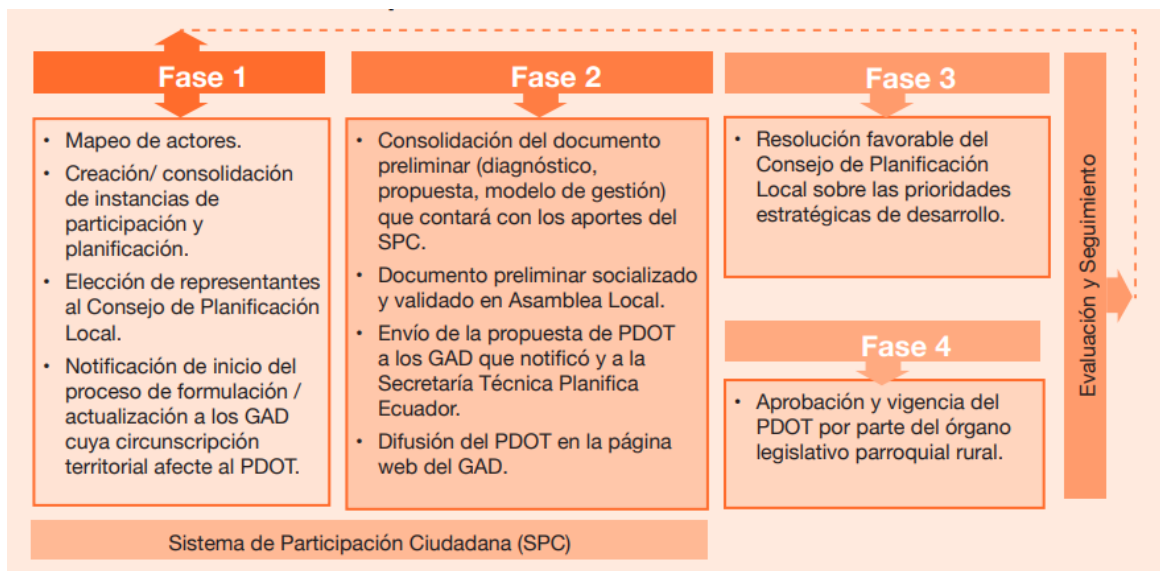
Fase 1

• Mapeo de actores.
• Creación/ consolidación de instancias de participación y planificación.
• Elección de representantes al Consejo de Planificación Local.
• Notificación de inicio del proceso de formulación / actualización a los GAD cuya circunscripción territorial afecte al PDOT.

Fase 2

• Consolidación del documento preliminar (diagnóstico, propuesta, modelo de gestión) que contará con los aportes del SPC.
• Documento preliminar socializado y validado en Asamblea Local.
• Envío de la propuesta de PDOT a los GAD que notificó y a la Secretaría Técnica Planifica Ecuador.
• Difusión del PDOT en la página web del GAD.

Fase 3

• Resolución favorable del Consejo de Planificación Local sobre las prioridades estratégicas de desarrollo.

Fase 4

• Aprobación y vigencia del PDOT por parte del órgano legislativo parroquial rural.

Evaluación y Seguimiento

Sistema de Participación Ciudadana (SPC)